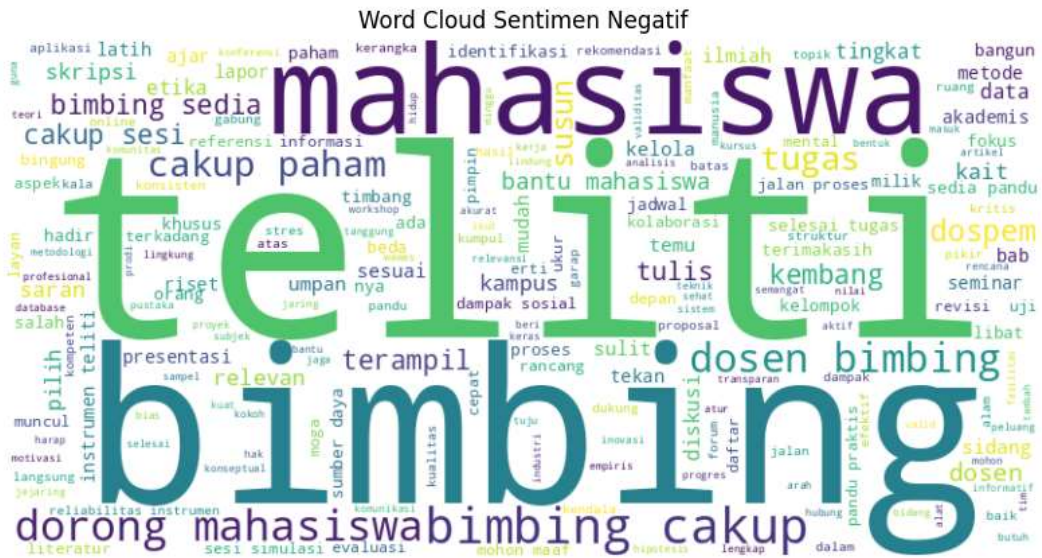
Word Cloud Sentimen Negatif

mahasiswa
teliti
bimbing
dorong mahasiswa
bimbing cakup
dosen bimbing
cakup paham
bimbing sedia
cakup sesi
tugas
terampil
skripsi
susun
kembang
dospem
tulis
bantu mahasiswa
dosen
kampus
relevan
presentasi
instrumen teliti
diskusi
identifikasi
rekomendasi
kerangka
aplikasi
latih
ajar
paham
etika
lapor
ilmiah
tingkat
bangun
metode
data
kelola
akademis
kait
fokus
mental
informasi
referensi
bingung
aspek
kala
konsisten
timbang
khusus
hadir
terkadang
ada
jadwal
temu
mudah
selesai tugas
terimakasih
sesuai
riset
orang
saran
umpan
nya
erti
ukur
dampak sosial
seminar
bab
kelompok
revisi
uji
salah
pilih
proses
sulit
rancang
tekan
muncul
sumber daya
moga
cepat
dukung
daftar
pandu praktis
sidang
langsung
reliabilitas instrumen
literatur
sesi simulasi
evaluasi
mohon maaf
dalam
baik
butuh
jalan proses
milik
sedia pandu
kolaborasi
beda
proposal
libat
stres
workshop
atas
analisis
batas
kritis
pimpin
topik
ruang
artikel
teori
online
gabung
kumpul
akurat
garap
relevansi
pandu
depan
seminar
sistem
aktif
nilai
semangat
pikir
rencana
transparan
dampak
struktur
tuju
inovasi
jalan
forum
progres
empiris
industri
kualitas
kokoh
kuat
konseptual
hak
harap
selesai
motivasi
jejaring
komunikasi
kendala
lengkap
hipotesis
arah
hubung
informatif
alat
efektif
peluang
valid
metodologi
layan
profesional
database
pustaka
proyek
subjek
lingkung
prodi
tanggung
sampel
bantu
jaga
teknik
sehat
keras
beri
kompeten
bias
jaring
konferensi
manusia
manfaat
validitas
kursus
bentuk
masuk
hidup
guna
mohon
waktu
tambah
fasilitas
waktu
timbang